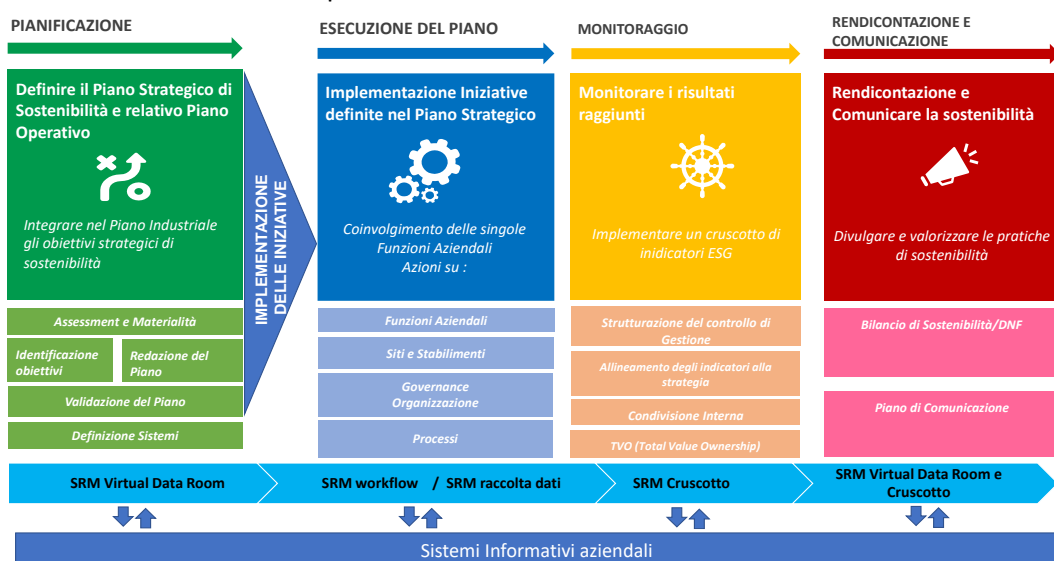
PIANIFICAZIONE

Definire il Piano Strategico di Sostenibilità e relativo Piano Operativo

Integrare nel Piano Industriale gli obiettivi strategici di sostenibilità

Assessment e Materialità

Identificazione obiettivi

Redazione del Piano

Validazione del Piano

Definizione Sistemi

IMPLEMENTAZIONE DELLE INIZIATIVE

ESECUZIONE DEL PIANO

Implementazione Iniziative definite nel Piano Strategico

Coinvolgimento delle singole Funzioni Aziendali Azioni su :

Funzioni Aziendali

Siti e Stabilimenti

Governance Organizzazione

Processi

MONITORAGGIO

Monitorare i risultati raggiunti

Implementare un cruscotto di indicatori ESG

Strutturazione del controllo di Gestione

Allineamento degli indicatori alla strategia

Condivisione Interna

TVO (Total Value Ownership)

RENDICONTAZIONE E COMUNICAZIONE

Rendicontazione e Comunicare la sostenibilità

Divulgare e valorizzare le pratiche di sostenibilità

Bilancio di Sostenibilità/DNF

Piano di Comunicazione

SRM Virtual Data Room

SRM workflow / SRM raccolta dati

SRM Cruscotto

SRM Virtual Data Room e Cruscotto

Sistemi Informativi aziendali